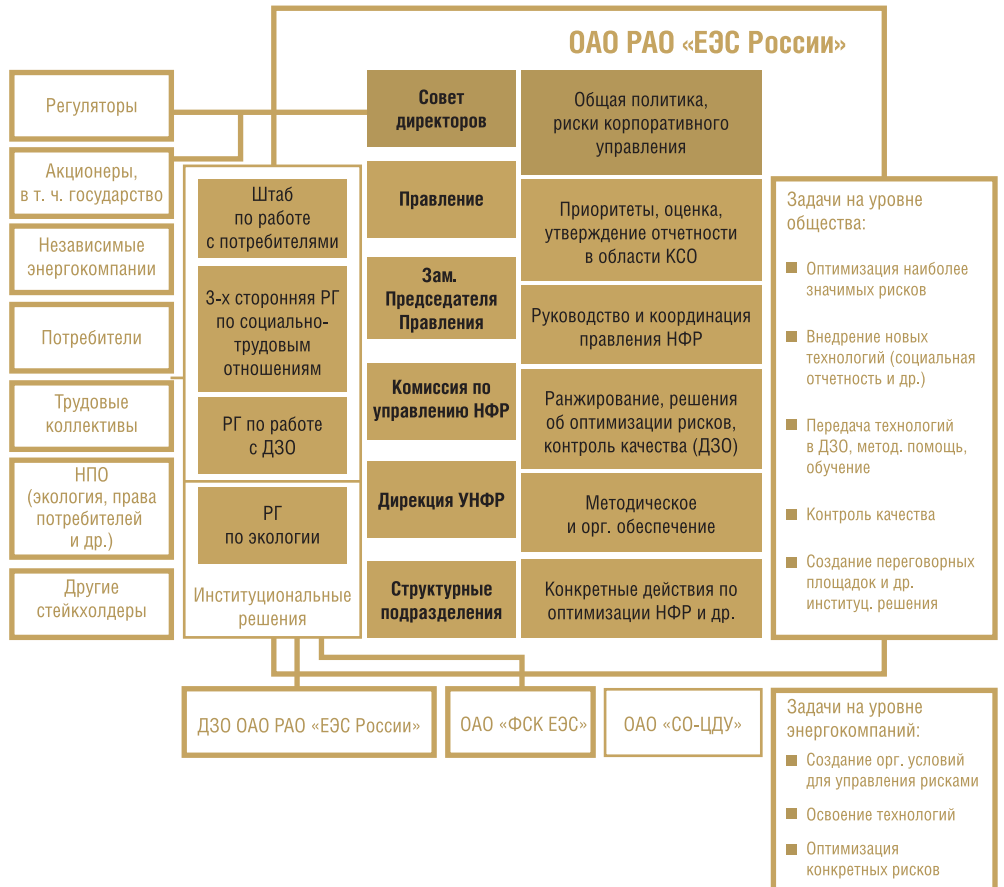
ОАО РАО «ЕЭС России»

Регуляторы

Акционеры, в т. ч. государство

Независимые энергокомпании

Потребители

Трудовые коллективы

НПО (экология, права потребителей и др.)

Другие стейкхолдеры

Штаб по работе с потребителями

3-х сторонняя РГ по социально-трудовым отношениям

РГ по работе с ДЗО

РГ по экологии

Институциональные решения

Совет директоров

Общая политика, риски корпоративного управления

Правление

Приоритеты, оценка, утверждение отчетности в области КСО

Зам. Председателя Правления

Руководство и координация правления НФР

Комиссия по управлению НФР

Ранжирование, решения об оптимизации рисков, контроль качества (ДЗО)

Дирекция УНФР

Методическое и орг. обеспечение

Структурные подразделения

Конкретные действия по оптимизации НФР и др.

Задачи на уровне общества:

Оптимизация наиболее значимых рисков

Внедрение новых технологий (социальная отчетность и др.)

Передача технологий в ДЗО, метод. помощь, обучение

Контроль качества

Создание переговорных площадок и др. институц. решения

ДЗО ОАО РАО «ЕЭС России»

ОАО «ФСК ЕЭС»

ОАО «СО-ЦДУ»

Задачи на уровне энергокомпаний:

Создание орг. условий для управления рисками

Освоение технологий

Оптимизация конкретных рисков